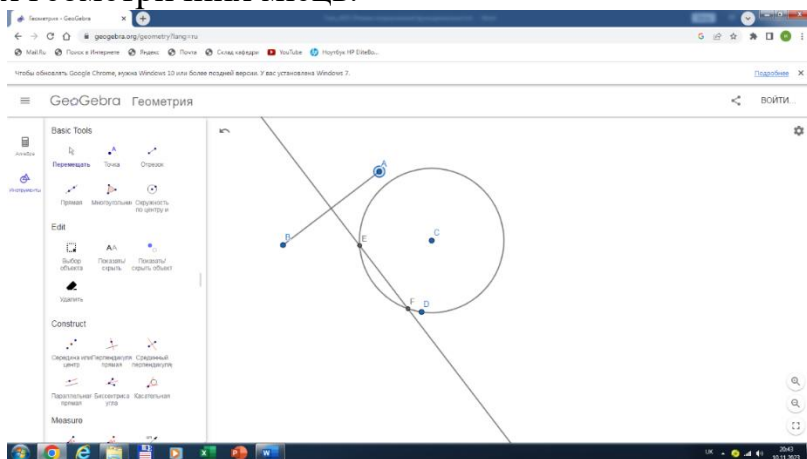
Геометрия - GeoGebra

geogebra.org/geometry?lang=ru

Mail.Ru  Поиск в Интернете  Яндекс  Почта  Склад кафедры  YouTube  Ноутбук HP EliteBo...

Чтобы обновлять Google Chrome, нужна Windows 10 или более поздней версии. У вас установлена Windows 7.

Подробнее

GeoGebra Геометрия

ВОЙТИ

Алгебра

Инструменты

Basic Tools

Перемещать  Точка  Отрезок

Прямая  Многоугольник  Окружность по центру и

Edit

Выбор объекта  Показать/скрыть  Показать/скрыть объект

Удалить

Construct

Середина или центр  Перпендикулярная прямая  Серединный перпендикуляр

Параллельная прямая  Биссектриса угла  Касательная

Measure

A

B

E

C

F

D

UK

20:43
10.11.2022